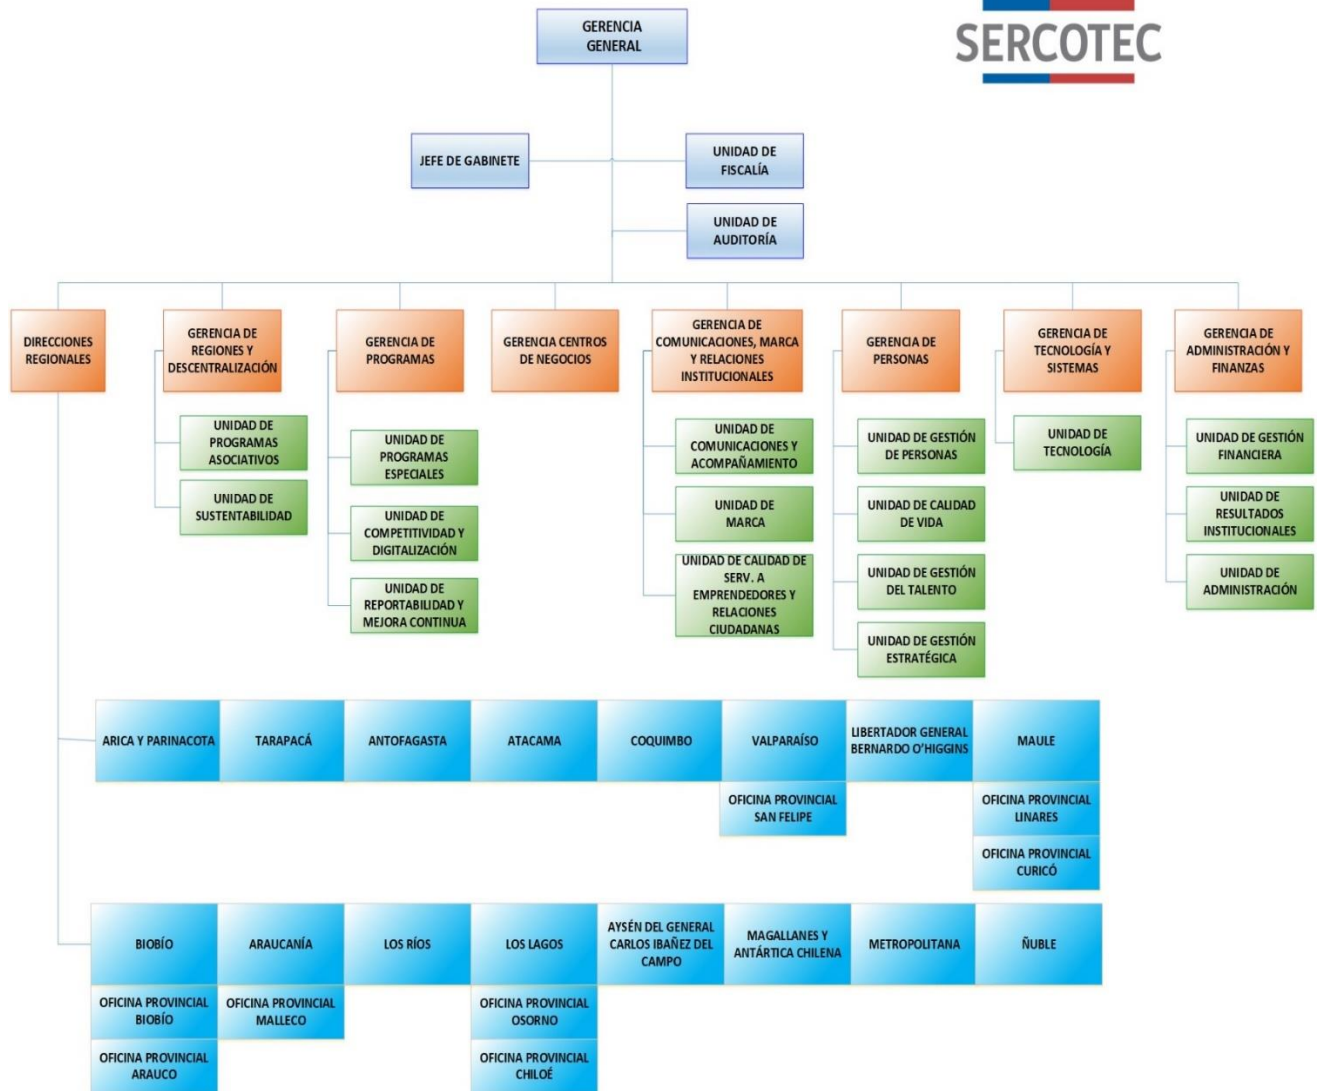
SERCOTEC

GERENCIA GENERAL

JEFE DE GABINETE

UNIDAD DE FISCALÍA

UNIDAD DE AUDITORÍA

DIRECCIONES REGIONALES

GERENCIA DE REGIONES Y DESCENTRALIZACIÓN

UNIDAD DE PROGRAMAS ASOCIATIVOS

UNIDAD DE SUSTENTABILIDAD

GERENCIA DE PROGRAMAS

UNIDAD DE PROGRAMAS ESPECIALES

UNIDAD DE COMPETITIVIDAD Y DIGITALIZACIÓN

UNIDAD DE REPORTABILIDAD Y MEJORA CONTINUA

GERENCIA CENTROS DE NEGOCIOS

GERENCIA DE COMUNICACIONES, MARCA Y RELACIONES INSTITUCIONALES

UNIDAD DE COMUNICACIONES Y ACOMPAÑAMIENTO

UNIDAD DE MARCA

UNIDAD DE CALIDAD DE SERV. A EMPRENDEDORES Y RELACIONES CIUDADANAS

GERENCIA DE PERSONAS

UNIDAD DE GESTIÓN DE PERSONAS

UNIDAD DE CALIDAD DE VIDA

UNIDAD DE GESTIÓN DEL TALENTO

UNIDAD DE GESTIÓN ESTRATÉGICA

GERENCIA DE TECNOLOGÍA Y SISTEMAS

UNIDAD DE TECNOLOGÍA

GERENCIA DE ADMINISTRACIÓN Y FINANZAS

UNIDAD DE GESTIÓN FINANCIERA

UNIDAD DE RESULTADOS INSTITUCIONALES

UNIDAD DE ADMINISTRACIÓN

ARICA Y PARINACOTA

TARAPACÁ

ANTOFAGASTA

ATACAMA

COQUIMBO

VALPARAÍSO

OFICINA PROVINCIAL SAN FELIPE

LIBERTADOR GENERAL BERNARDO O'HIGGINS

MAULE

OFICINA PROVINCIAL LINARES

OFICINA PROVINCIAL CURICÓ

BIOBÍO

OFICINA PROVINCIAL BIOBÍO

OFICINA PROVINCIAL ARAUCO

ARAUCANÍA

OFICINA PROVINCIAL MALLECO

LOS RÍOS

LOS LAGOS

OFICINA PROVINCIAL OSORNO

OFICINA PROVINCIAL CHILOÉ

AYSÉN DEL GENERAL CARLOS IBAÑEZ DEL CAMPO

MAGALLANES Y ANTÁRTICA CHILENA

METROPOLITANA

ÑUBLE